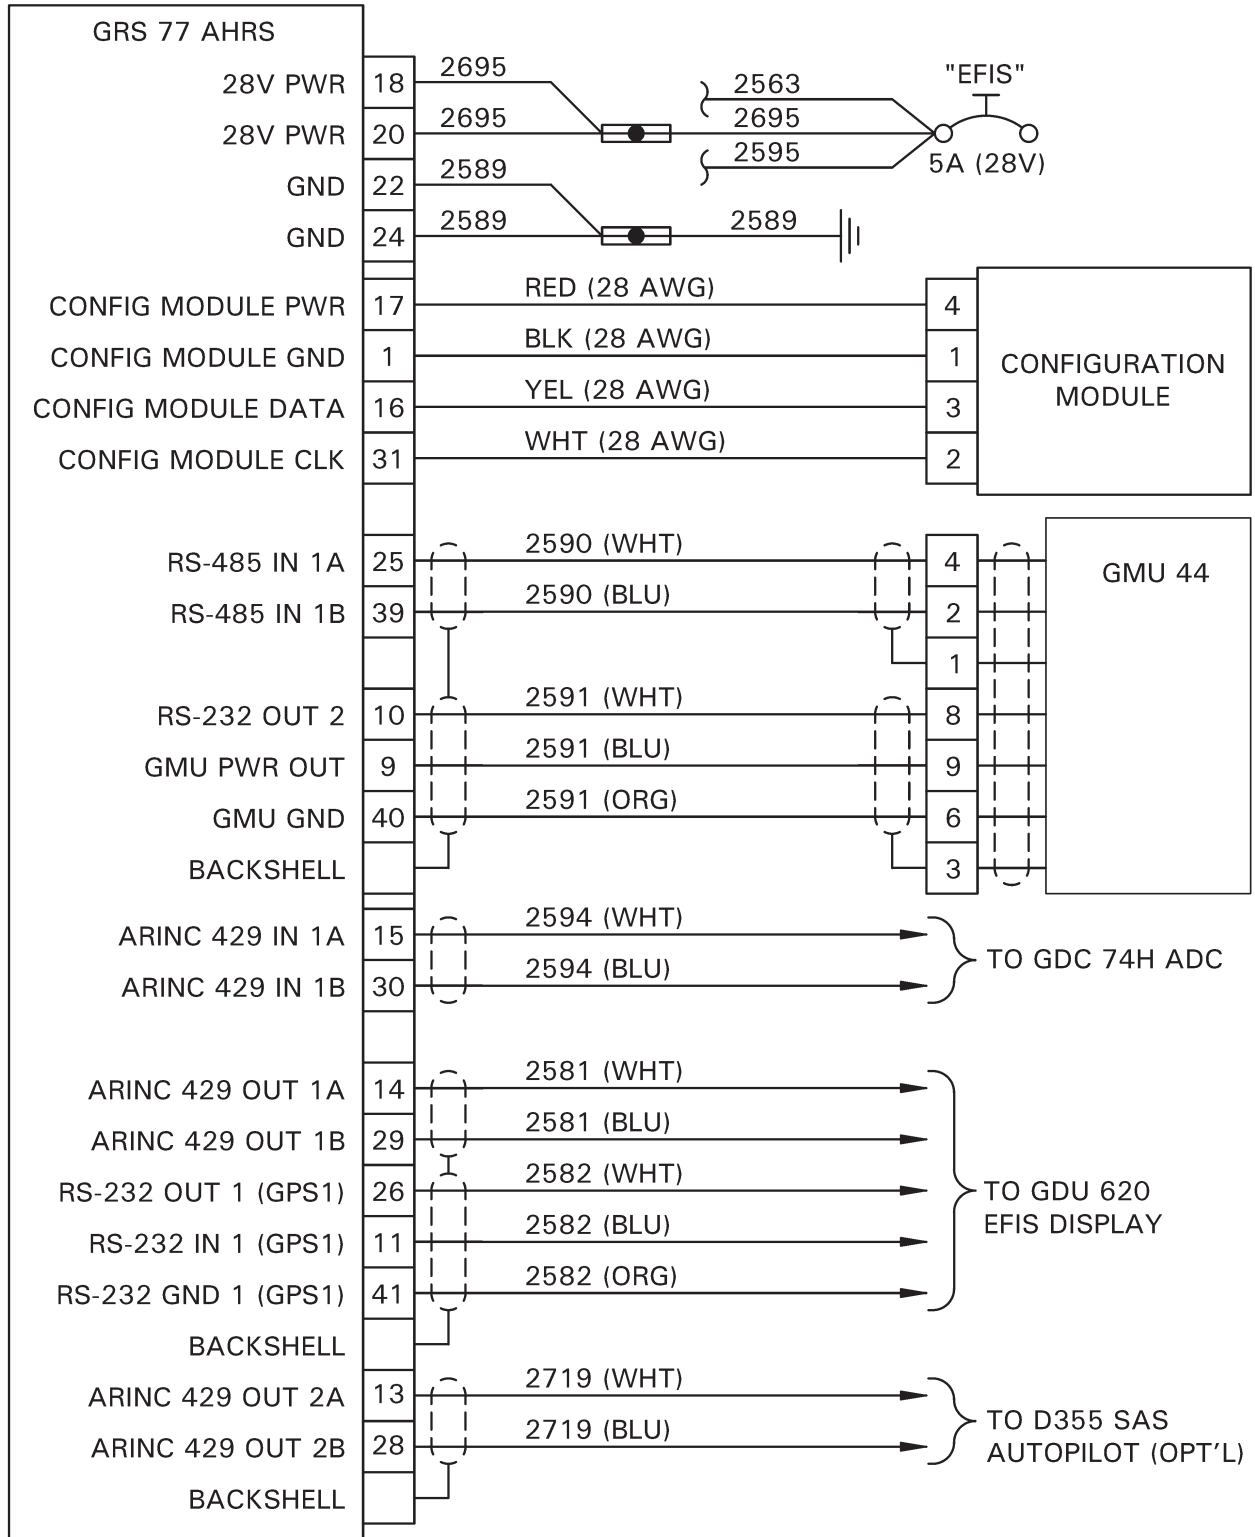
GRS 77 AHRS
28V PWR 18
28V PWR 20
GND 22
GND 24
CONFIG MODULE PWR 17
CONFIG MODULE GND 1
CONFIG MODULE DATA 16
CONFIG MODULE CLK 31
RS-485 IN 1A 25
RS-485 IN 1B 39
RS-232 OUT 2 10
GMU PWR OUT 9
GMU GND 40
BACKSHELL
ARINC 429 IN 1A 15
ARINC 429 IN 1B 30
ARINC 429 OUT 1A 14
ARINC 429 OUT 1B 29
RS-232 OUT 1 (GPS1) 26
RS-232 IN 1 (GPS1) 11
RS-232 GND 1 (GPS1) 41
BACKSHELL
ARINC 429 OUT 2A 13
ARINC 429 OUT 2B 28
BACKSHELL

2695
2695
2589
2589
2563
2695
2595
"EFIS"
5A (28V)
2589

RED (28 AWG)
BLK (28 AWG)
YEL (28 AWG)
WHT (28 AWG)
4
1
3
2
CONFIGURATION MODULE

2590 (WHT)
2590 (BLU)
2591 (WHT)
2591 (BLU)
2591 (ORG)
4
2
1
8
9
6
3
GMU 44

2594 (WHT)
2594 (BLU)
TO GDC 74H ADC

2581 (WHT)
2581 (BLU)
2582 (WHT)
2582 (BLU)
2582 (ORG)
TO GDU 620 EFIS DISPLAY

2719 (WHT)
2719 (BLU)
TO D355 SAS AUTOPILOT (OPT'L)